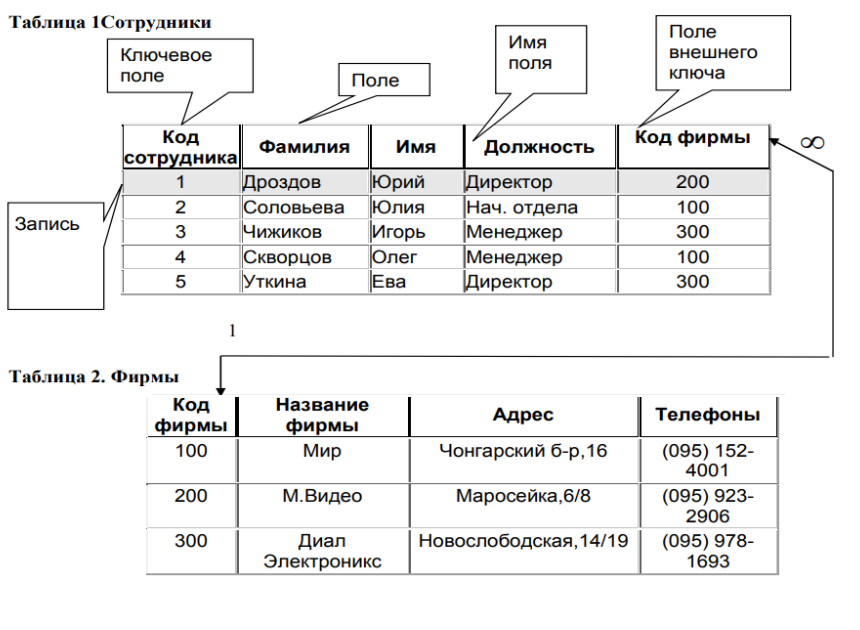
Таблица 1Сотрудники

Ключевое поле

Поле

Имя поля

Поле внешнего ключа

Запись

| Код сотрудника | Фамилия | Имя | Должность | Код фирмы |
|---|---|---|---|---|
| 1 | Дроздов | Юрий | Директор | 200 |
| 2 | Соловьева | Юлия | Нач. отдела | 100 |
| 3 | Чижиков | Игорь | Менеджер | 300 |
| 4 | Скворцов | Олег | Менеджер | 100 |
| 5 | Уткина | Ева | Директор | 300 |

$\infty$

1

Таблица 2. Фирмы

| Код фирмы | Название фирмы | Адрес | Телефоны |
|---|---|---|---|
| 100 | Мир | Чонгарский б-р,16 | (095) 152-4001 |
| 200 | М.Видео | Маросейка,6/8 | (095) 923-2906 |
| 300 | Диал Электроникс | Новослободская,14/19 | (095) 978-1693 |